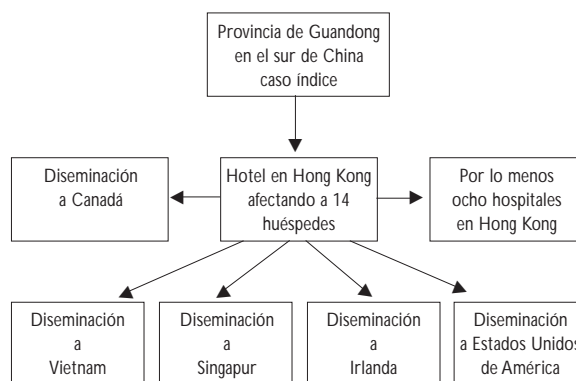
Provincia de Guandong en el sur de China caso índice

Diseminación a Canadá

Hotel en Hong Kong afectando a 14 huéspedes

Por lo menos ocho hospitales en Hong Kong

Diseminación a Vietnam

Diseminación a Singapur

Diseminación a Irlanda

Diseminación a Estados Unidos de América